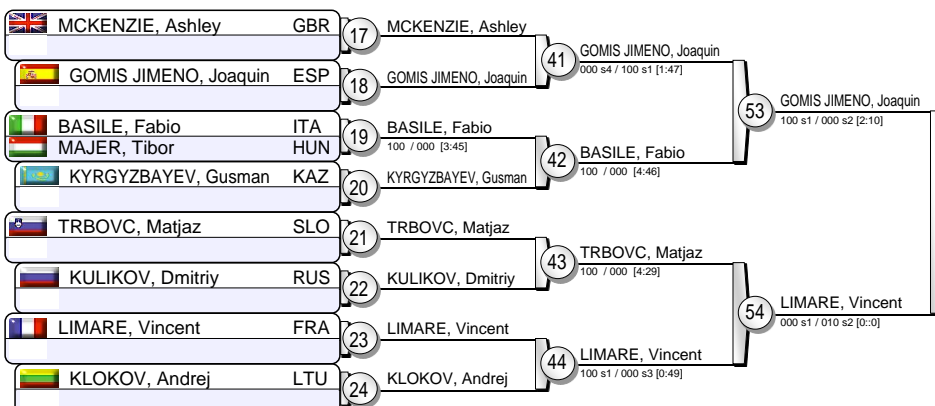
MCKENZIE, Ashley GBR
17
MCKENZIE, Ashley
GOMIS JIMENO, Joaquin ESP
18
GOMIS JIMENO, Joaquin
41
GOMIS JIMENO, Joaquin
000 s4 / 100 s1 [1:47]
BASILE, Fabio ITA
MAJER, Tibor HUN
19
BASILE, Fabio
100 / 000 [3:45]
KYRGYZBAYEV, Gusman KAZ
20
KYRGYZBAYEV, Gusman
42
BASILE, Fabio
100 / 000 [4:46]
53
GOMIS JIMENO, Joaquin
100 s1 / 000 s2 [2:10]
TRBOVC, Matjaz SLO
21
TRBOVC, Matjaz
KULIKOV, Dmitriy RUS
22
KULIKOV, Dmitriy
43
TRBOVC, Matjaz
100 / 000 [4:29]
LIMARE, Vincent FRA
23
LIMARE, Vincent
KLOKOV, Andrej LTU
24
KLOKOV, Andrej
44
LIMARE, Vincent
100 s1 / 000 s3 [0:49]
54
LIMARE, Vincent
000 s1 / 010 s2 [0::0]